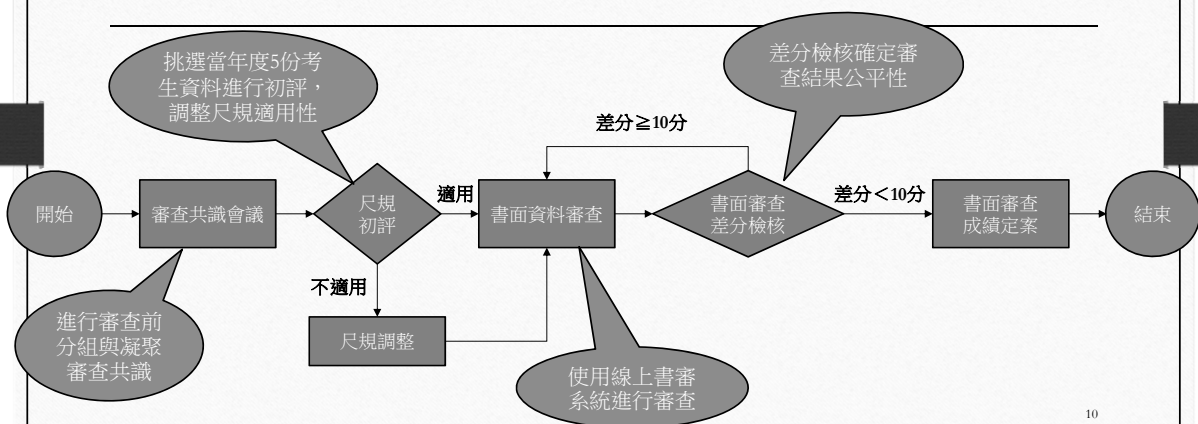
挑選當年度5份考生資料進行初評，調整尺規適用性

差分檢核確定審查結果公平性

差分≧10分

開始

審查共識會議

尺規初評

適用

書面資料審查

書面審查差分檢核

差分＜10分

書面審查成績定案

結束

不適用

尺規調整

進行審查前分組與凝聚審查共識

使用線上書審系統進行審查

10